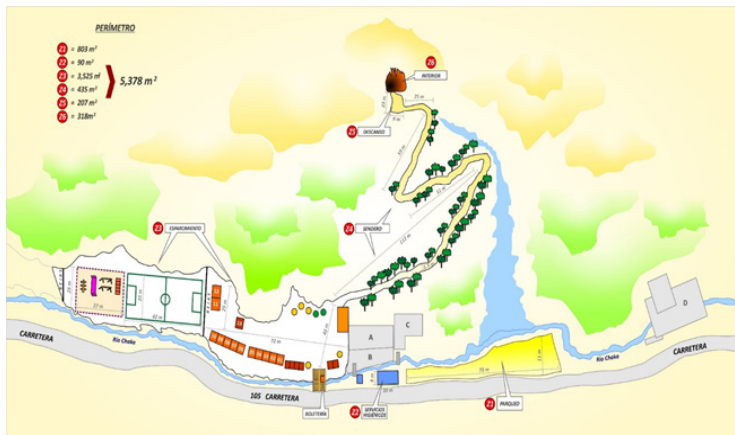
PERÍMETRO

Z1 = 803 m²
Z2 = 90 m²
Z3 = 3,525 m²
Z4 = 435 m²
Z5 = 207 m²
Z6 = 318m²

5,378 m²

Z6 INTERIOR

Z5 DESCANSO

Z4 SENDERO

Z3 CAMPAMENTO

A
B
C
D

CARRETERA

Río Choko

105 CARRETERA

BOLETERÍA

Z2 SERVICIOS HIGIÉNICOS

Z1 PARQUEO

CARRETERA

Río Choko

37 m
62 m
75 m
75 m
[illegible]